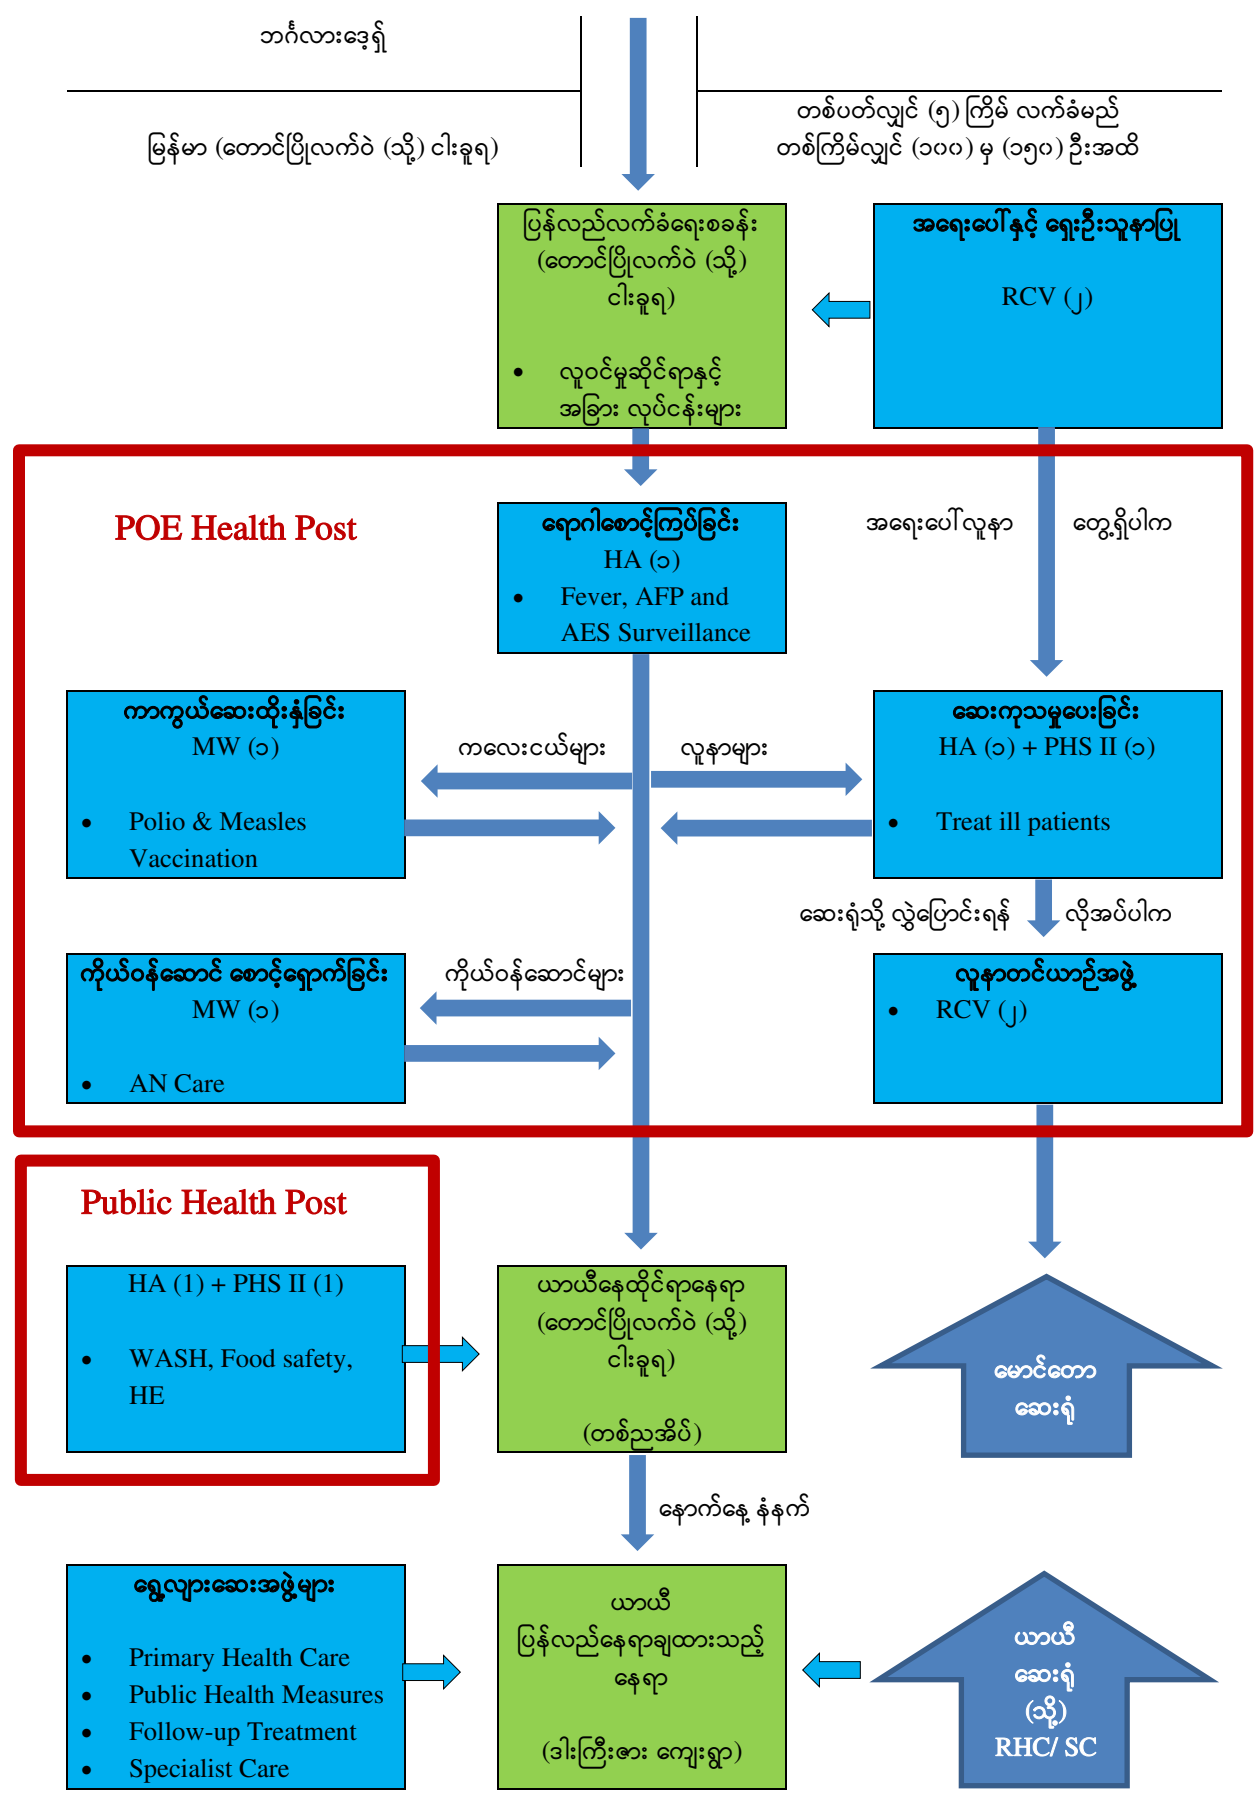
ဘင်္ဂလားဒေ့ရှ်

မြန်မာ (တောင်ပြိုလက်ဝဲ (သို့) ငါးခူရ)

တစ်ပတ်လျှင် (၅) ကြိမ် လက်ခံမည်
တစ်ကြိမ်လျှင် (၁၀၀) မှ (၁၅၀) ဦးအထိ

ပြန်လည်လက်ခံရေးစခန်း (တောင်ပြိုလက်ဝဲ (သို့) ငါးခူရ)

• လူဝင်မှုဆိုင်ရာနှင့် အခြား လုပ်ငန်းများ

အရေးပေါ်နှင့် ရှေးဦးသူနာပြု

RCV (၂)

POE Health Post

ရောဂါစောင့်ကြပ်ခြင်း
HA (၁)
• Fever, AFP and AES Surveillance

အရေးပေါ်လူနာ

တွေ့ရှိပါက

ကာကွယ်ဆေးထိုးနှံခြင်း
MW (၁)
• Polio & Measles Vaccination

ကလေးငယ်များ

လူနာများ

ဆေးကုသမှုပေးခြင်း
HA (၁) + PHS II (၁)
• Treat ill patients

ဆေးရုံသို့ လွှဲပြောင်းရန်

လိုအပ်ပါက

ကိုယ်ဝန်ဆောင် စောင့်ရှောက်ခြင်း
MW (၁)
• AN Care

ကိုယ်ဝန်ဆောင်များ

လူနာတင်ယာဉ်အဖွဲ့
• RCV (၂)

Public Health Post

HA (1) + PHS II (1)
• WASH, Food safety, HE

ယာယီနေထိုင်ရာနေရာ (တောင်ပြိုလက်ဝဲ (သို့) ငါးခူရ)

(တစ်ညအိပ်)

မောင်တော ဆေးရုံ

နောက်နေ့ နံနက်

ရွေ့လျားဆေးအဖွဲ့များ
• Primary Health Care
• Public Health Measures
• Follow-up Treatment
• Specialist Care

ယာယီ ပြန်လည်နေရာချထားသည့် နေရာ

(ဒါးကြီးဇား ကျေးရွာ)

ယာယီ ဆေးရုံ (သို့) RHC/ SC